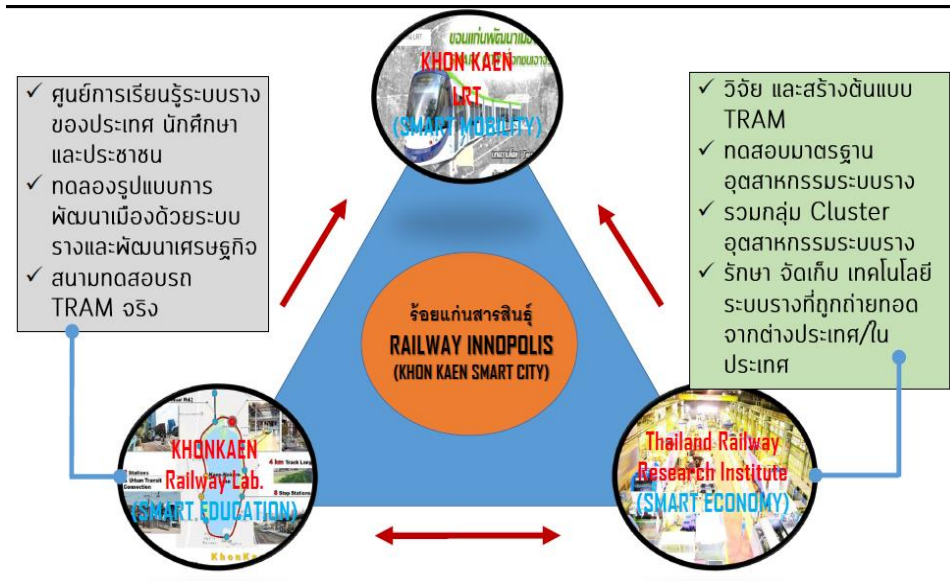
✓ ศูนย์การเรียนรู้ระบบรางของประเทศ นักศึกษา และประชาชน
✓ ทดลองรูปแบบการพัฒนาเมืองด้วยระบบรางและพัฒนาเศรษฐกิจ
✓ สนามทดสอบรถ TRAM จริง

ขอนแก่นพัฒนาเมือง
KHON KAEN LRT (SMART MOBILITY)

✓ วิจัย และสร้างต้นแบบ TRAM
✓ ทดสอบมาตรฐานอุตสาหกรรมระบบราง
✓ รวมกลุ่ม Cluster อุตสาหกรรมระบบราง
✓ รักษา จัดเก็บ เทคโนโลยีระบบรางที่ถูกถ่ายทอดจากต่างประเทศ/ในประเทศ

ร้อยแก่นสารสินธุ์
RAILWAY INNOPOLIS
(KHON KAEN SMART CITY)

KHONKAEN Railway Lab. (SMART EDUCATION)
4 km Track Loop
8 Stop Stations
Stations Urban Transit Connection
KhonKa

Thailand Railway Research Institute (SMART ECONOMY)